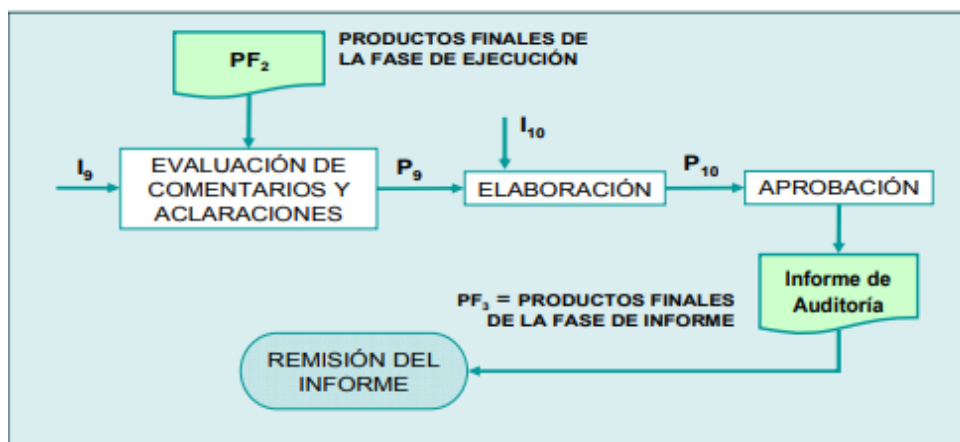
$PF_2$

PRODUCTOS FINALES DE LA FASE DE EJECUCIÓN

$I_9$

EVALUACIÓN DE COMENTARIOS Y ACLARACIONES

$P_9$

$I_{10}$

ELABORACIÓN

$P_{10}$

APROBACIÓN

Informe de Auditoría

$PF_3$ = PRODUCTOS FINALES DE LA FASE DE INFORME

REMISIÓN DEL INFORME